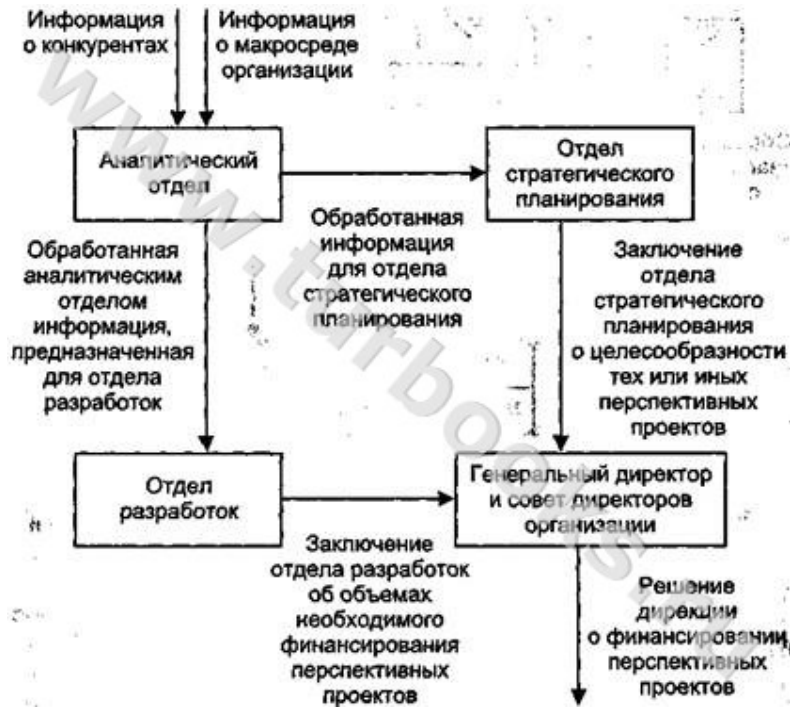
Информация о конкурентах

Информация о макросреде организации

Аналитический отдел

Отдел стратегического планирования

Обработанная информация для отдела стратегического планирования

Обработанная аналитическим отделом информация, предназначенная для отдела разработок

Заключение отдела стратегического планирования о целесообразности тех или иных перспективных проектов

Отдел разработок

Генеральный директор и совет директоров организации

Заключение отдела разработок об объемах необходимого финансирования перспективных проектов

Решение дирекции о финансировании перспективных проектов

www.turbooks.ru